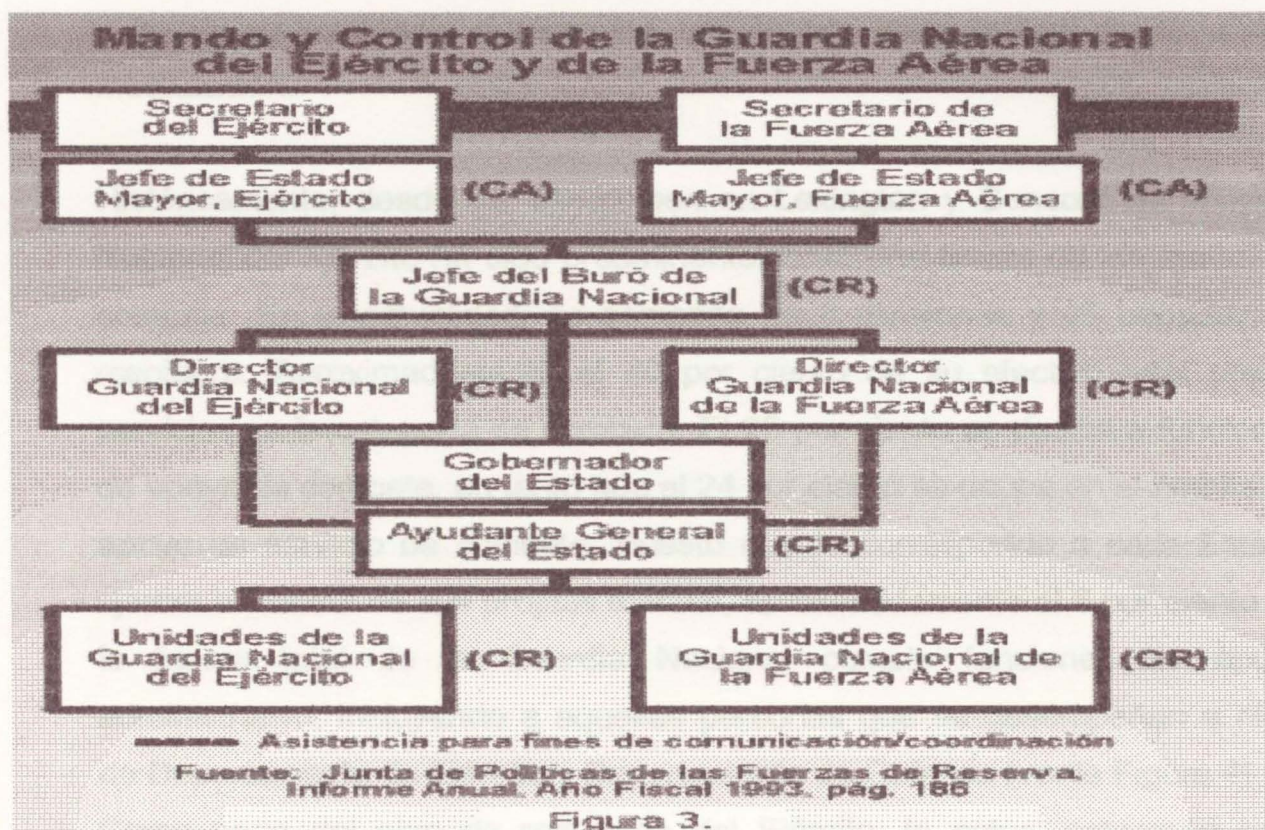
Mando y Control de la Guardia Nacional del Ejército y de la Fuerza Aérea

Secretario del Ejército

Secretario de la Fuerza Aérea

Jefe de Estado Mayor, Ejército (CA)

Jefe de Estado Mayor, Fuerza Aérea (CA)

Jefe del Buró de la Guardia Nacional (CR)

Director Guardia Nacional del Ejército (CR)

Director Guardia Nacional de la Fuerza Aérea (CR)

Gobernador del Estado

Ayudante General del Estado (CR)

Unidades de la Guardia Nacional del Ejército (CR)

Unidades de la Guardia Nacional de la Fuerza Aérea (CR)

Asistencia para fines de comunicación/coordinación

Fuente: Junta de Políticas de las Fuerzas de Reserva, Informe Anual, Año Fiscal 1993, pág. 186

Figura 3.